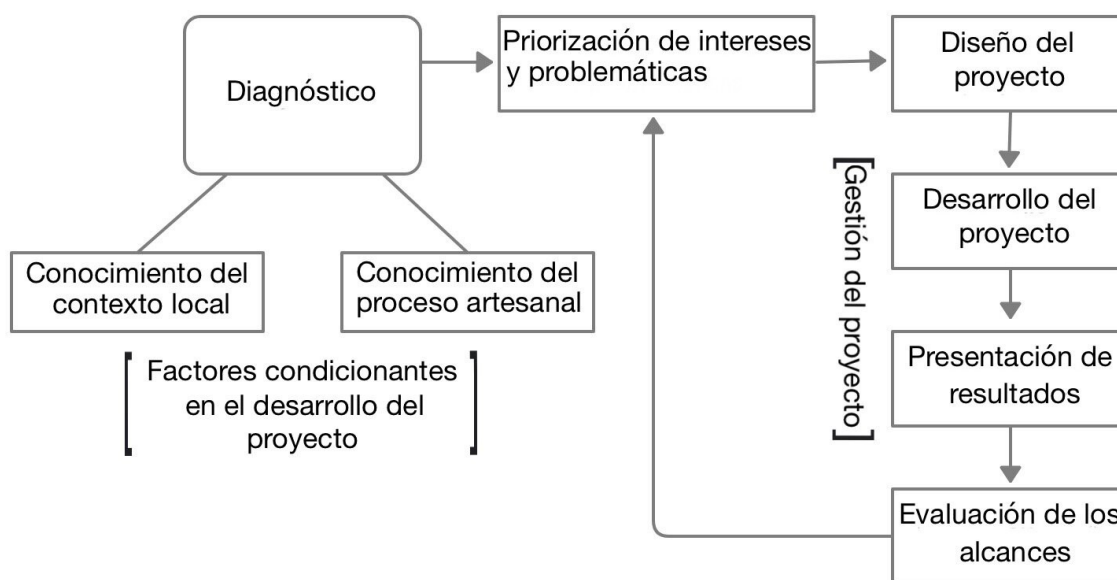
Diagnóstico

Priorización de intereses y problemáticas

Diseño del proyecto

Desarrollo del proyecto

Presentación de resultados

Evaluación de los alcances

Gestión del proyecto

Conocimiento del contexto local

Conocimiento del proceso artesanal

Factores condicionantes en el desarrollo del proyecto